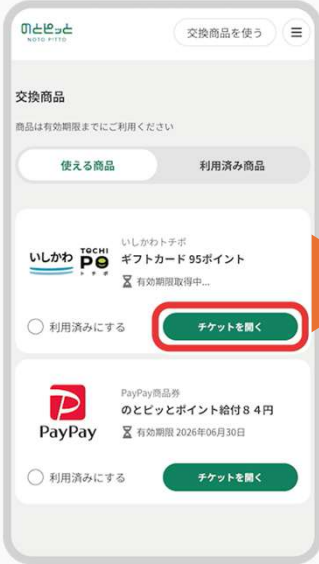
のとピッと
NOTO PITTO

交換商品を使う

交換商品

商品は有効期限までにご利用ください

使える商品

利用済み商品

いしかわ TOCHI PO トチポ

いしかわトチポ

ギフトカード 95ポイント

有効期限取得中...

利用済みにする

チケットを開く

PayPay

PayPay商品券

のとピッとポイント給付８４円

有効期限 2026年06月30日

利用済みにする

チケットを開く